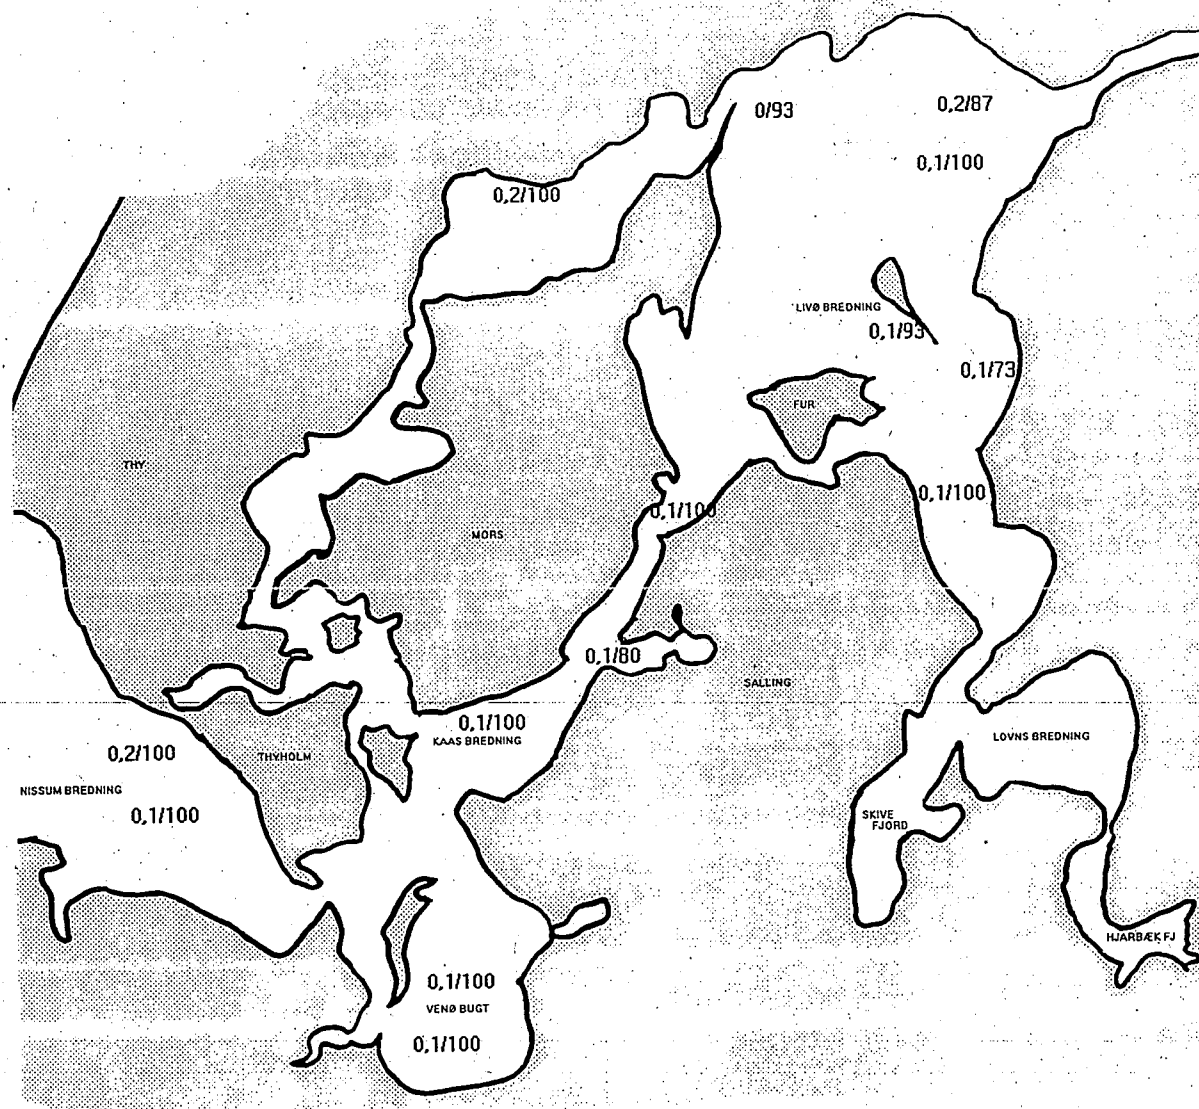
0/93
0,2/87
0,1/100
0,2/100
LIVØ BREDNING
0,1/93
0,1/73
FUR
THY
0,1/100
0,1/100
MORS
0,1/80
SALLING
0,1/100
KAAS BREDNING
LOVNS BREDNING
0,2/100
THYHOLM
NISSUM BREDNING
0,1/100
SKIVE FJORD
HJARBÆK FJ
0,1/100
VENØ BUGT
0,1/100